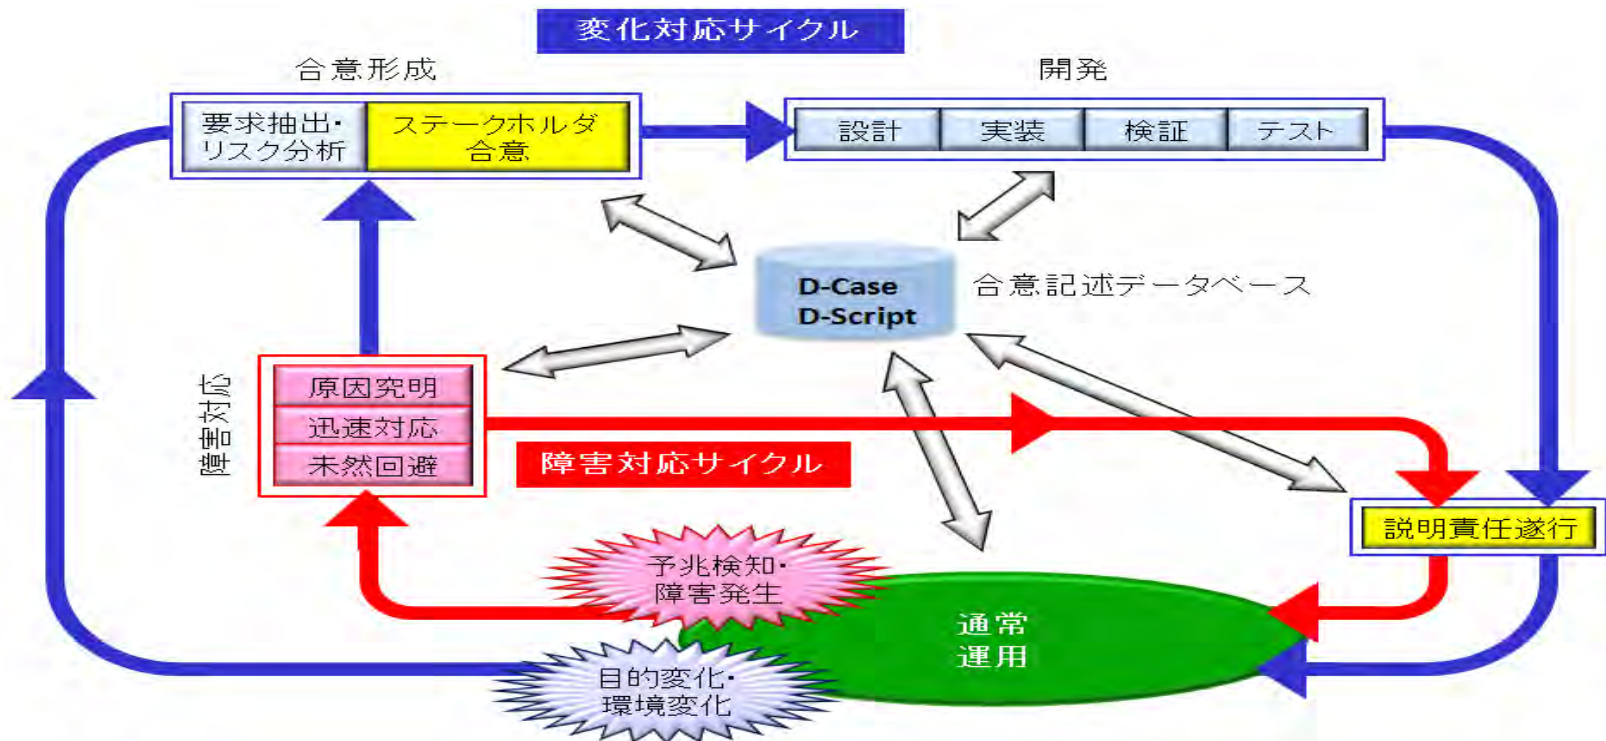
変化対応サイクル

合意形成

要求抽出・リスク分析

ステークホルダ合意

開発

設計

実装

検証

テスト

D-Case
D-Script

合意記述データベース

障害対応

原因究明

迅速対応

未然回避

障害対応サイクル

説明責任遂行

予兆検知・障害発生

通常運用

目的変化・環境変化